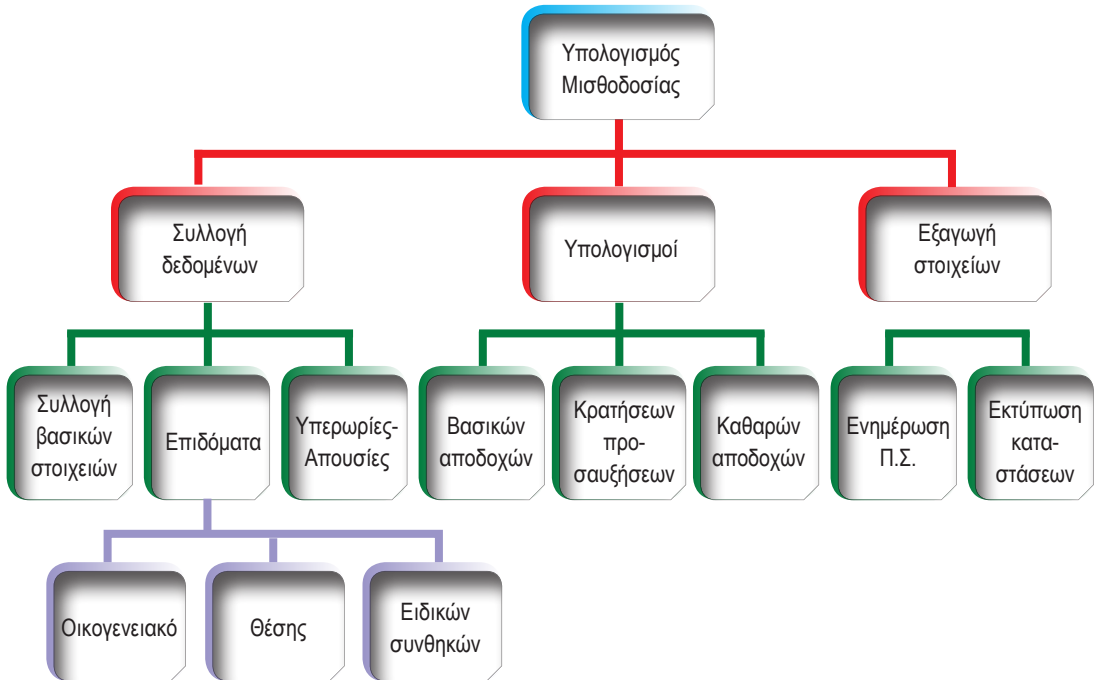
Υπολογισμός Μισθοδοσίας

Συλλογή δεδομένων

Υπολογισμοί

Εξαγωγή στοιχείων

Συλλογή βασικών στοιχειών

Επιδόματα

Υπερωρίες-Απουσίες

Βασικών αποδοχών

Κρατήσεων προσαυξήσεων

Καθαρών αποδοχών

Ενημέρωση Π.Σ.

Εκτύπωση καταστάσεων

Οικογενειακό

Θέσης

Ειδικών συνθηκών